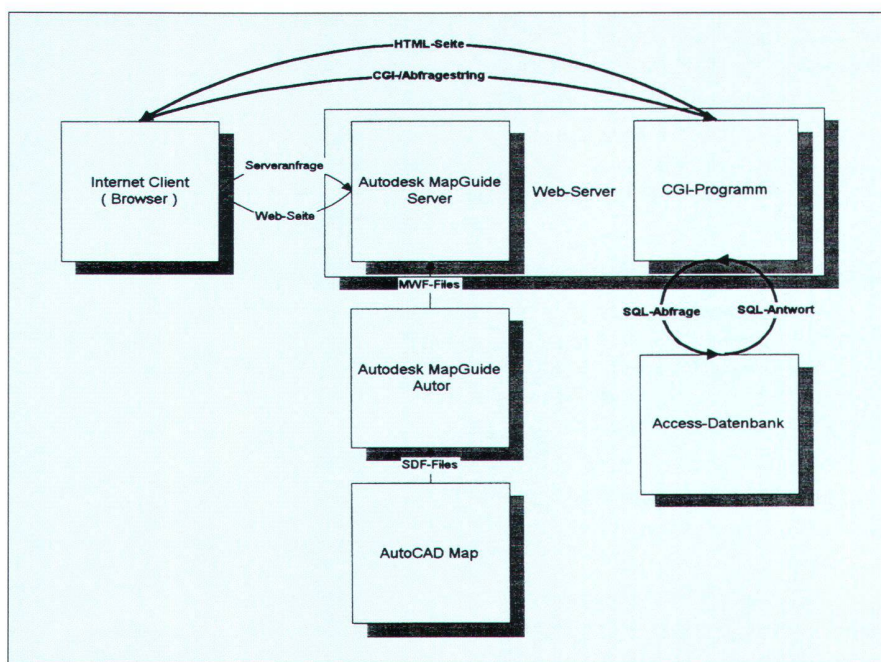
HTML-Seite

CGI/Abfragestring

Internet Client
( Browser )

Serveranfrage

Web-Seite

Autodesk MapGuide Server

Web-Server

CGI-Programm

MWF-Files

SQL-Abfrage

SQL-Antwort

Autodesk MapGuide Autor

Access-Datenbank

SDF-Files

AutoCAD Map